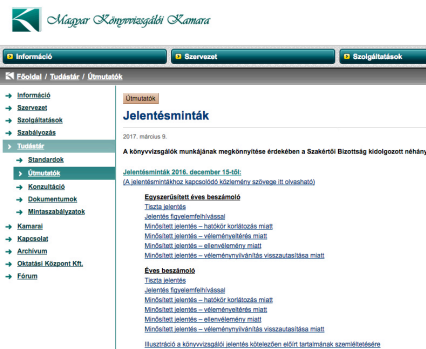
Magyar Könyvvizsgálói Kamara

Információ
Szervezet
Szolgáltatások

Főoldal / Tudástár / Útmutatók

Információ
Szervezet
Szolgáltatások
Szabályozás
Tudástár
Standardok
Útmutatók
Konzultáció
Dokumentumok
Mintaszabályzatok
Kamarai
Kapcsolat
Archívum
Oktatási Központ Kft.
Fórum

Útmutatók

Jelentésminták

2017. március 9.

A könyvvizsgálók munkájának megkönnyítése érdekében a Szakértői Bizottság kidolgozott néhány

Jelentésminták 2016. december 15-től:
(A jelentésmintákhoz kapcsolódó közlemény szövege itt olvasható)

Egyszerűsített éves beszámoló
Tiszta jelentés
Jelentés figyelemfelhívással
Minősített jelentés – hatókör korlátozás miatt
Minősített jelentés – véleménykérdés miatt
Minősített jelentés – ellenvélemény miatt
Minősített jelentés – véleménynyilvánítás visszautasítása miatt

Éves beszámoló
Tiszta jelentés
Jelentés figyelemfelhívással
Minősített jelentés – hatókör korlátozás miatt
Minősített jelentés – véleménykérdés miatt
Minősített jelentés – ellenvélemény miatt
Minősített jelentés – véleménynyilvánítás visszautasítása miatt

Illusztráció a könyvvizsgálói jelentés kötelezően előírt tartalmának szemléltetésére